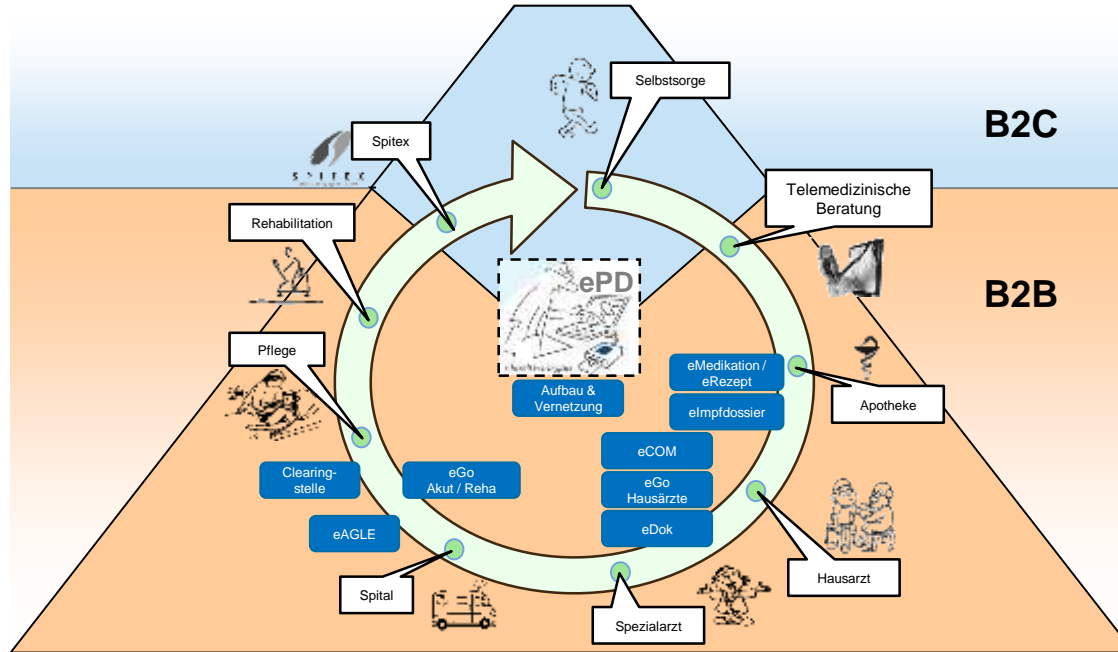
B2C

B2B

Selbstsorge

Spitex

SPITEX

Telemedizinische Beratung

Rehabilitation

ePD

Pflege

eMedikation / eRezept

eImpfdossier

Apotheke

Aufbau & Vernetzung

eCOM

Clearing-stelle

eGo Akut / Reha

eGo Hausärzte

eDok

eAGLE

Hausarzt

Spital

Spezialarzt